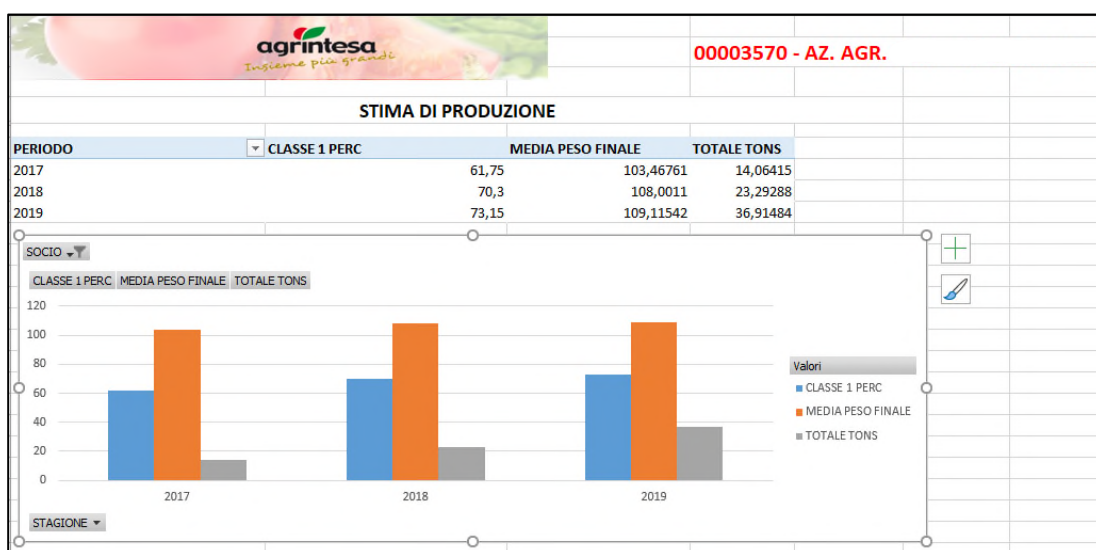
agrintesa
Insieme più grandi

00003570 - AZ. AGR.

STIMA DI PRODUZIONE

| PERIODO | CLASSE 1 PERC | MEDIA PESO FINALE | TOTALE TONS |
|---|---|---|---|
| 2017 | 61,75 | 103,46761 | 14,06415 |
| 2018 | 70,3 | 108,0011 | 23,29288 |
| 2019 | 73,15 | 109,11542 | 36,91484 |

SOCIO

CLASSE 1 PERC MEDIA PESO FINALE TOTALE TONS

120
100
80
60
40
20
0

2017 2018 2019

Valori
CLASSE 1 PERC
MEDIA PESO FINALE
TOTALE TONS

STAGIONE